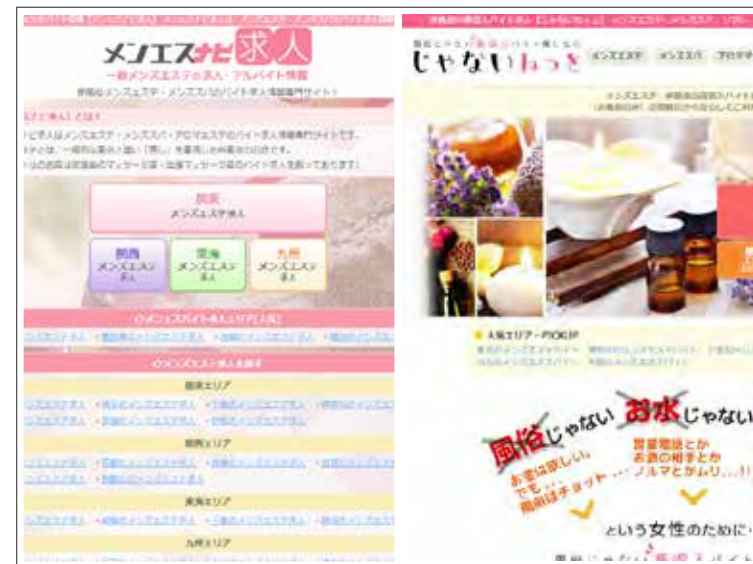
メンエスナビ求人
一般メンズエステの求人・アルバイト情報

関東
メンズエステ求人

関西
メンズエステ求人

東海
メンズエステ求人

九州
メンズエステ求人

関東エリア

関西エリア

東海エリア

九州エリア

じゃないねっと

メンズエステ　メンズスパ　アロマエステ

人気エリア・PICKUP

風俗じゃない　お水じゃない

お金は欲しい。でも…風俗はチョット…

営業電話とか
お酒の相手とか
ノルマとかムリ…!!

という女性のために